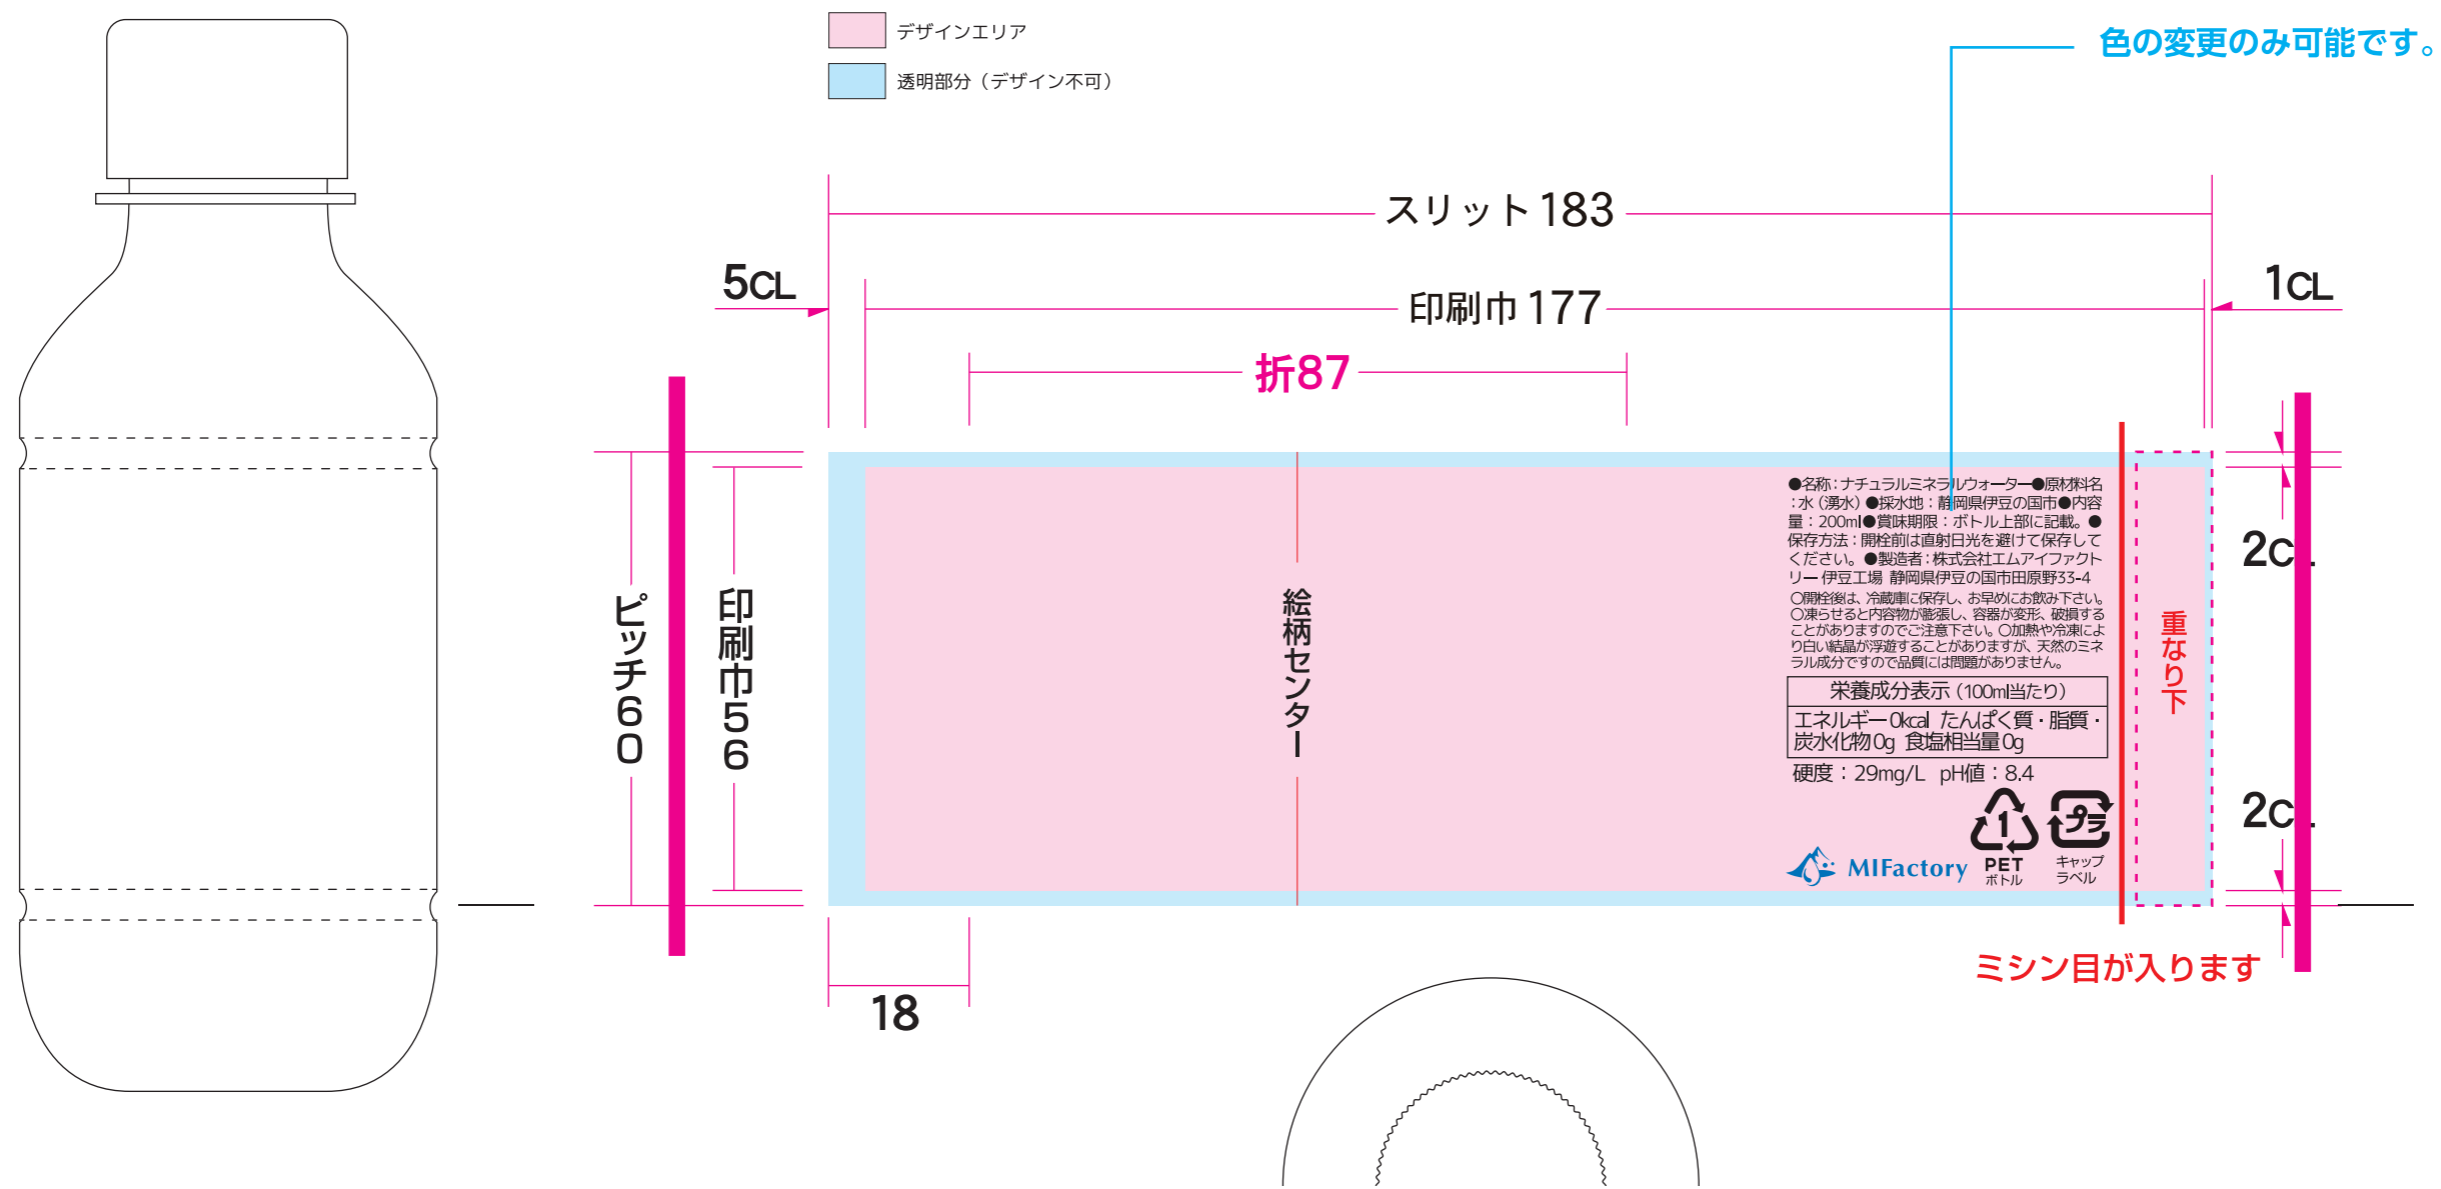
デザインエリア

透明部分（デザイン不可）

色の変更のみ可能です。

スリット183

5CL

印刷巾177

1CL

折87

ピッチ60

印刷巾56

絵柄センター

●名称：ナチュラルミネラルウォーター●原材料名：水（湧水）●採水地：静岡県伊豆の国市●内容量：200ml●賞味期限：ボトル上部に記載。●保存方法：開栓前は直射日光を避けて保存してください。●製造者：株式会社エムアイファクトリー 伊豆工場 静岡県伊豆の国市田原野33-4

○開栓後は、冷蔵庫に保存し、お早めにお飲み下さい。○凍らせると内容物が膨張し、容器が変形、破損することがありますのでご注意下さい。○加熱や冷凍により白い結晶が浮遊することがありますが、天然のミネラル成分ですので品質には問題がありません。

| 栄養成分表示（100ml当たり） |
|---|
| エネルギー0kcal たんぱく質・脂質・炭水化物0g 食塩相当量0g |

硬度：29mg/L pH値：8.4

1

PET ボトル

プラ

キャップ ラベル

MIFactory

重なり下

2CL

2CL

ミシン目が入ります

18